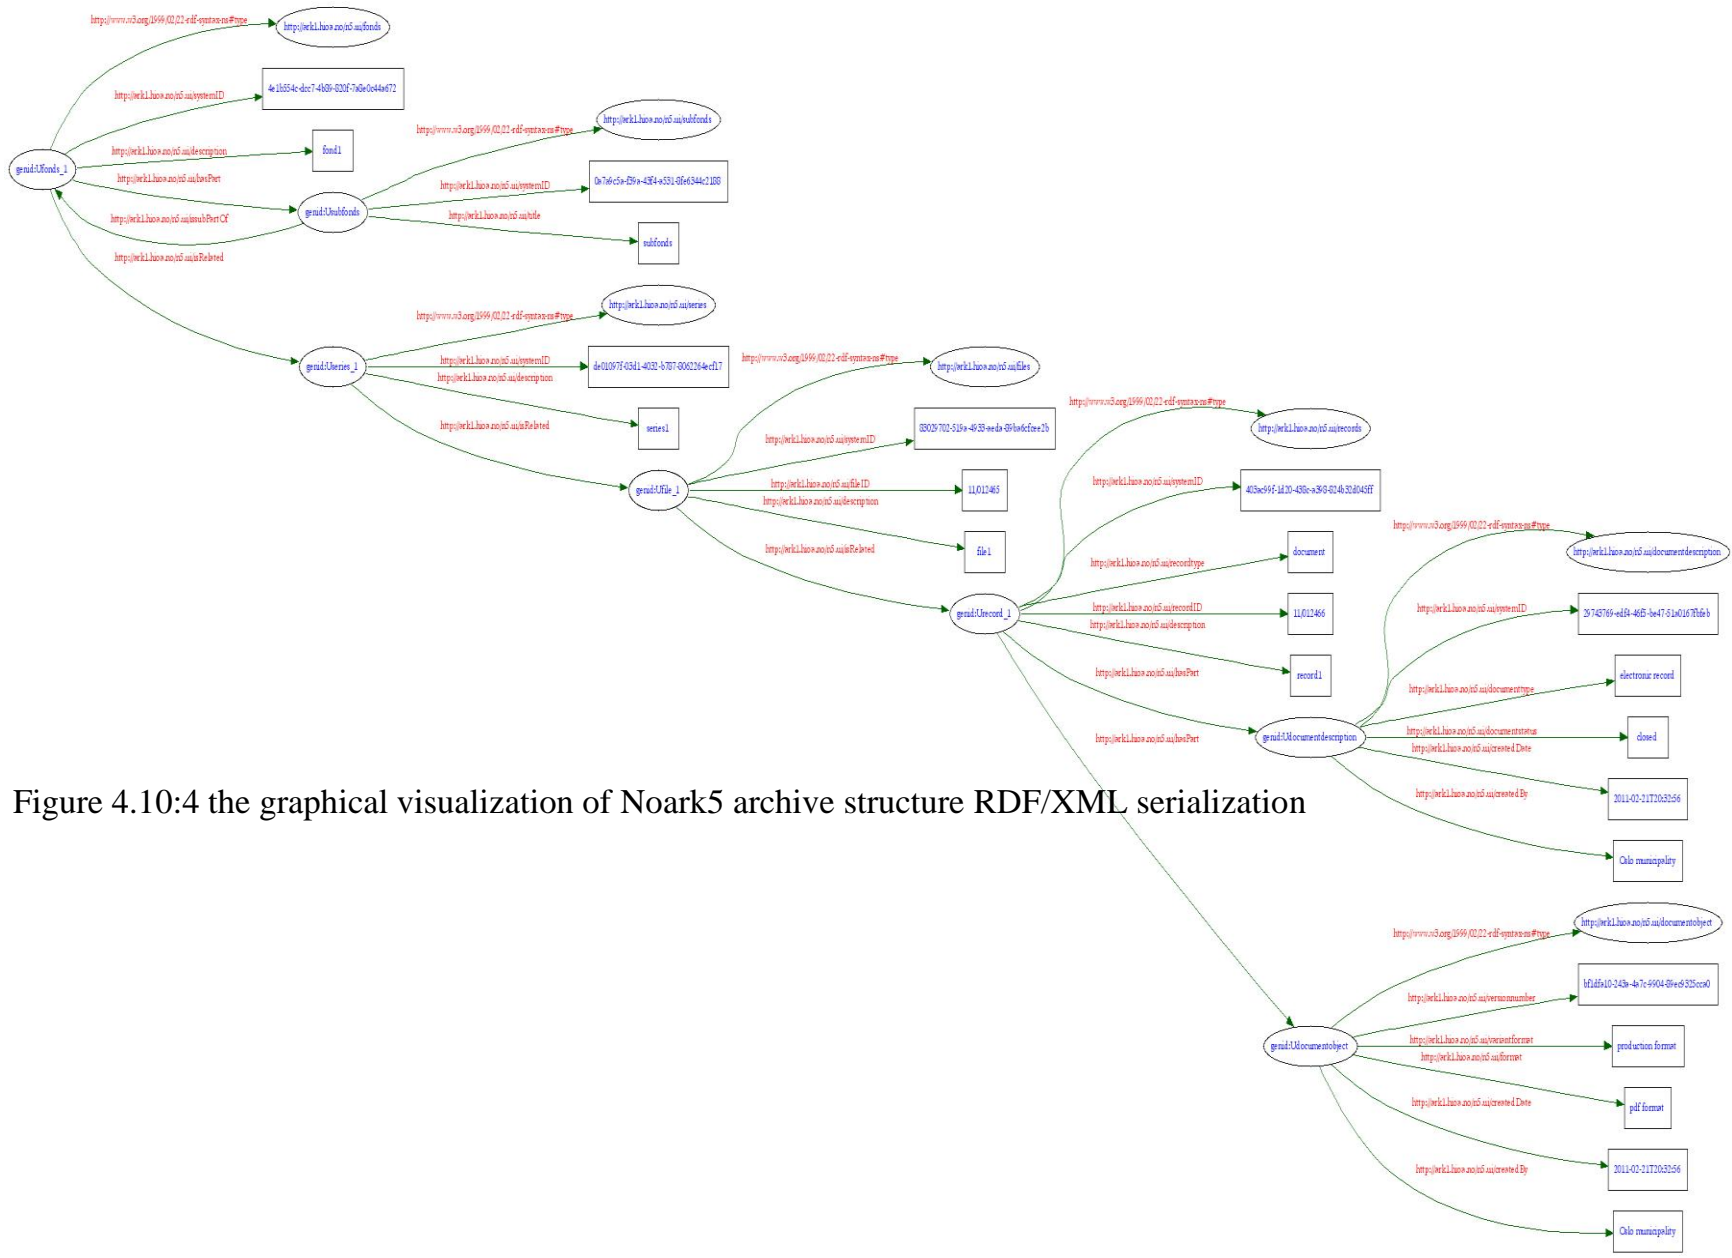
http://www.w3.org/1999/02/22-rdf-syntax-ns#type
http://erk1.hio.no/n5.ui/fonds
http://erk1.hio.no/n5.ui/systemID
4e1b554c-dcc7-4b89-820f-7a0e0c44a672
http://erk1.hio.no/n5.ui/description
fond1
genid:Ufonds_1
http://erk1.hio.no/n5.ui/hasPart
http://erk1.hio.no/n5.ui/subPartOf
http://erk1.hio.no/n5.ui/isRelated
http://www.w3.org/1999/02/22-rdf-syntax-ns#type
http://erk1.hio.no/n5.ui/subfonds
http://erk1.hio.no/n5.ui/systemID
0e7a9c5a-f39a-43f4-a531-8fe6344c2188
genid:Usubfonds
http://erk1.hio.no/n5.ui/title
subfonds
http://www.w3.org/1999/02/22-rdf-syntax-ns#type
http://erk1.hio.no/n5.ui/series
genid:Useries_1
http://erk1.hio.no/n5.ui/systemID
http://erk1.hio.no/n5.ui/description
de01097f-03d1-4032-b787-8062264ecf17
series1
http://erk1.hio.no/n5.ui/isRelated
http://www.w3.org/1999/02/22-rdf-syntax-ns#type
http://erk1.hio.no/n5.ui/files
http://erk1.hio.no/n5.ui/systemID
03029702-519a-4938-aeda-89ba6cfcee2b
genid:Ufile_1
http://erk1.hio.no/n5.ui/fileID
11,012465
http://erk1.hio.no/n5.ui/description
file1
http://erk1.hio.no/n5.ui/isRelated
http://www.w3.org/1999/02/22-rdf-syntax-ns#type
http://erk1.hio.no/n5.ui/records
http://erk1.hio.no/n5.ui/systemID
403ec99f-1d20-438c-a398-824b32d045ff
http://erk1.hio.no/n5.ui/recordtype
document
genid:Urecord_1
http://erk1.hio.no/n5.ui/recordID
11/012466
http://erk1.hio.no/n5.ui/description
record1
http://erk1.hio.no/n5.ui/hasPart
http://erk1.hio.no/n5.ui/hasPart
http://www.w3.org/1999/02/22-rdf-syntax-ns#type
http://erk1.hio.no/n5.ui/documentdescription
http://erk1.hio.no/n5.ui/systemID
29743769-edf4-46f3-be47-51a0167fbfeb
http://erk1.hio.no/n5.ui/documenttype
electronic record
genid:Udocumentdescription
http://erk1.hio.no/n5.ui/documentstatus
closed
http://erk1.hio.no/n5.ui/createdDate
2011-02-21T20:52:56
http://erk1.hio.no/n5.ui/createdBy
Oslo municipality

Figure 4.10:4 the graphical visualization of Noark5 archive structure RDF/XML serialization

http://www.w3.org/1999/02/22-rdf-syntax-ns#type
http://erk1.hio.no/n5.ui/documentobject
bf1dfa10-243e-4a7c-9904-89ec9325cca0
http://erk1.hio.no/n5.ui/versionnumber
genid:Udocumentobject
http://erk1.hio.no/n5.ui/variantformat
production format
http://erk1.hio.no/n5.ui/format
pdf format
http://erk1.hio.no/n5.ui/createdDate
2011-02-21T20:52:56
http://erk1.hio.no/n5.ui/createdBy
Oslo municipality